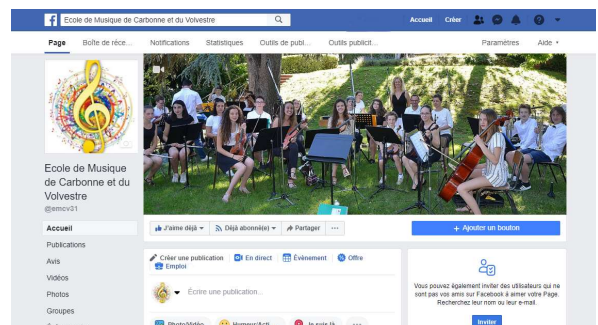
Ecole de Musique de Carbonne et du Volvestre

Accueil Créer

Page Boîte de réce... Notifications Statistiques Outils de publ... Outils publicit... Paramètres Aide

Ecole de Musique de Carbonne et du Volvestre
@emcv31

Accueil
Publications
Avis
Vidéos
Photos
Groupes

J'aime déjà Déjà abonné(e) Partager ···

Ajouter un bouton

Créer une publication En direct Événement Offre Emploi

Écrire une publication...

Photo/Vidéo Humeur/Acti... Je suis là ···

Vous pouvez également inviter des utilisateurs qui ne sont pas vos amis sur Facebook à aimer votre Page. Recherchez leur nom ou leur e-mail.

Inviter